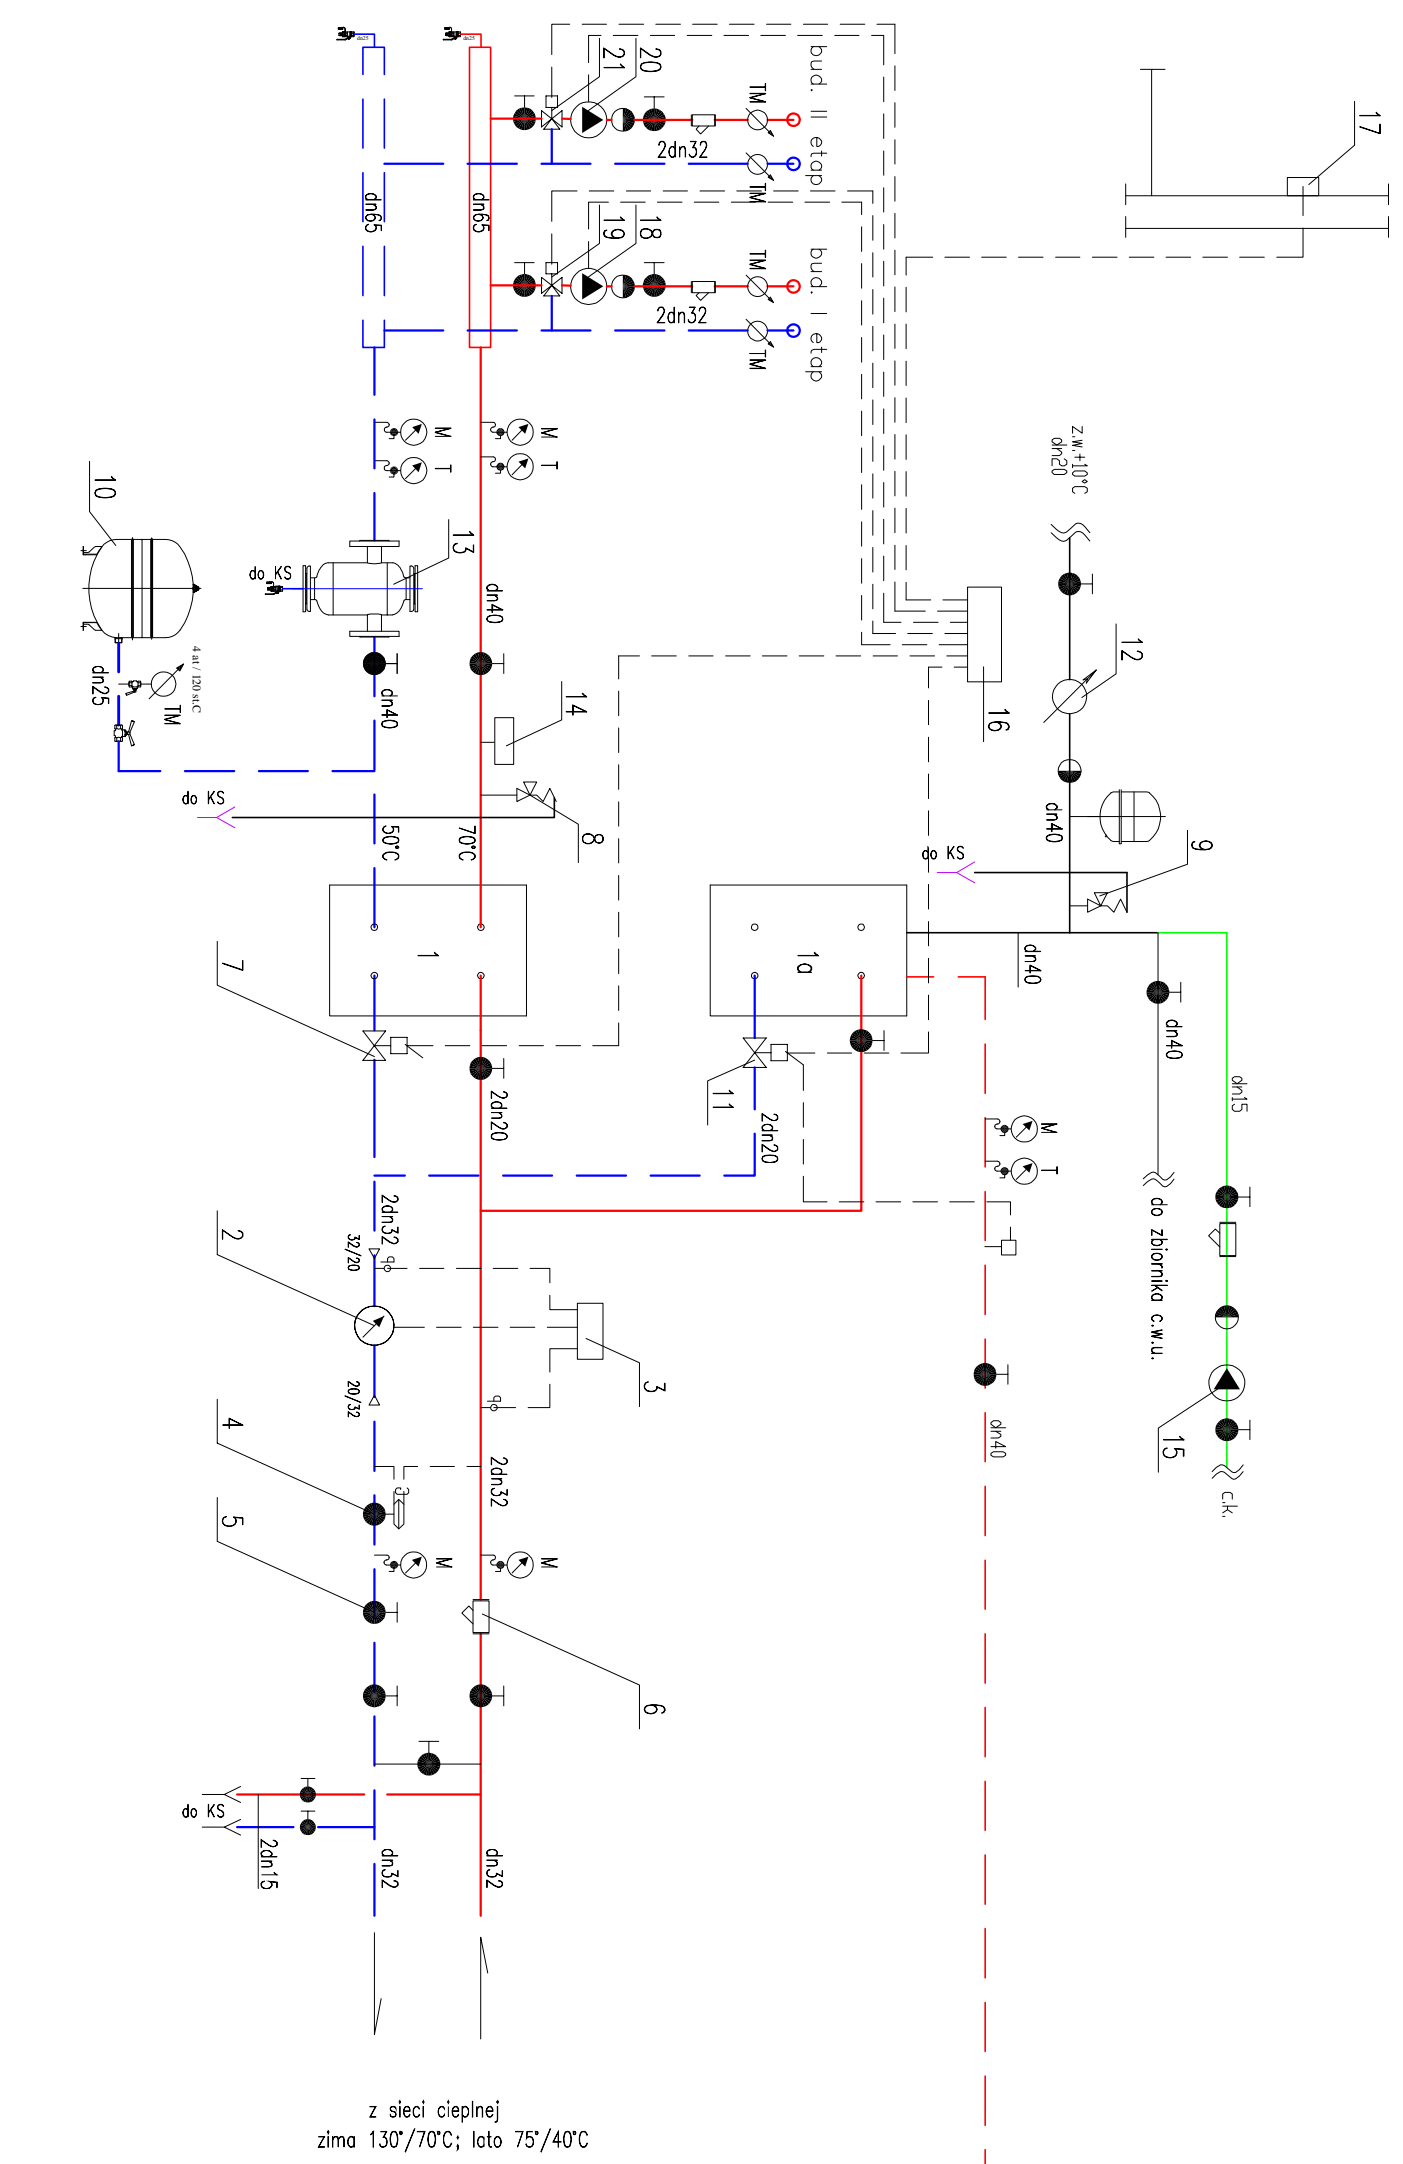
dn25
dn25
21
20
bud. II etap
TM
2dn32
TM
dn65
dn65
19
18
bud. I etap
TM
2dn32
TM
17
M
T
M
T
z.w.+10°C
dn20
10
13
do KS
dn40
12
4 at / 120 st.C
TM
dn25
dn40
14
16
dn40
do KS
8
50°C
70°C
do KS
9
1
1a
dn40
7
2dn20
11
2dn20
dn40
dn15
M
T
2dn32
32/20
2
3
20/32
do zbiornika c.w.u.
dn40
4
2dn32
15
5
M
M
c.k.
6
do KS
2dn15
dn32
dn32
z sieci cieplnej
zima 130°/70°C; lato 75°/40°C